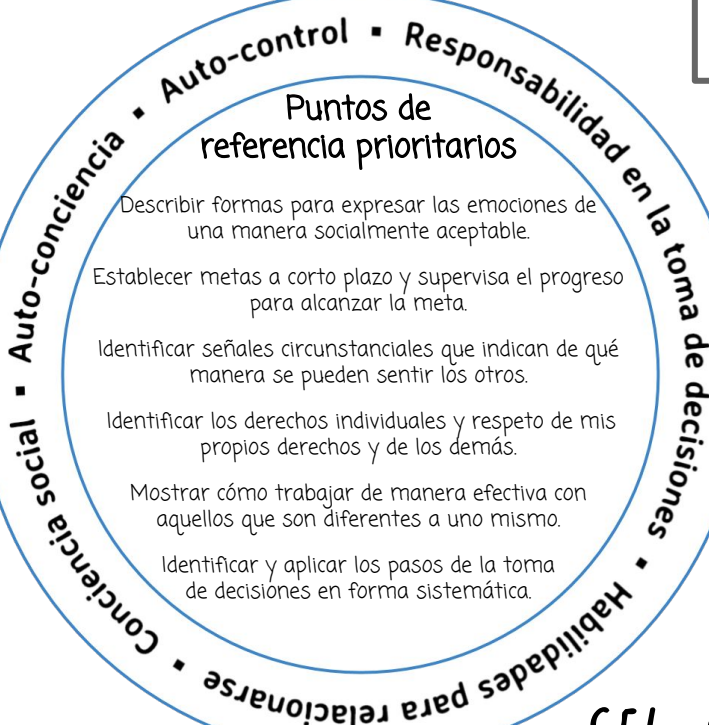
Auto-control ▪ Responsabilidad en la toma de decisiones ▪ Habilidades para relacionarse ▪ Conciencia social ▪ Auto-conciencia ▪

Puntos de referencia prioritarios

Describir formas para expresar las emociones de una manera socialmente aceptable.

Establecer metas a corto plazo y supervisa el progreso para alcanzar la meta.

Identificar señales circunstanciales que indican de qué manera se pueden sentir los otros.

Identificar los derechos individuales y respeto de mis propios derechos y de los demás.

Mostrar cómo trabajar de manera efectiva con aquellos que son diferentes a uno mismo.

Identificar y aplicar los pasos de la toma de decisiones en forma sistemática.

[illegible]